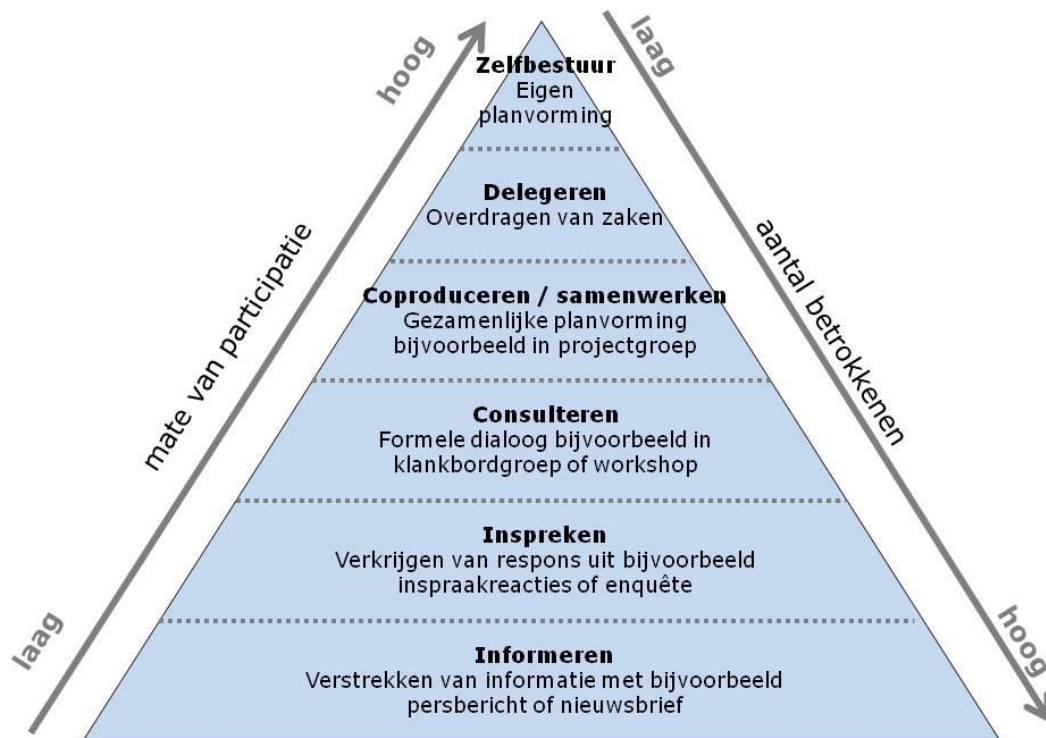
hoog

laag

Zelfbestuur
Eigen planvorming

Delegeren
Overdragen van zaken

Coproduceren / samenwerken
Gezamenlijke planvorming bijvoorbeeld in projectgroep

Consulteren
Formele dialoog bijvoorbeeld in klankbordgroep of workshop

Inspreken
Verkrijgen van respons uit bijvoorbeeld inspraakreacties of enquête

Informeren
Verstrekken van informatie met bijvoorbeeld persbericht of nieuwsbrief

mate van participatie

laag

aantal betrokkenen

hoog